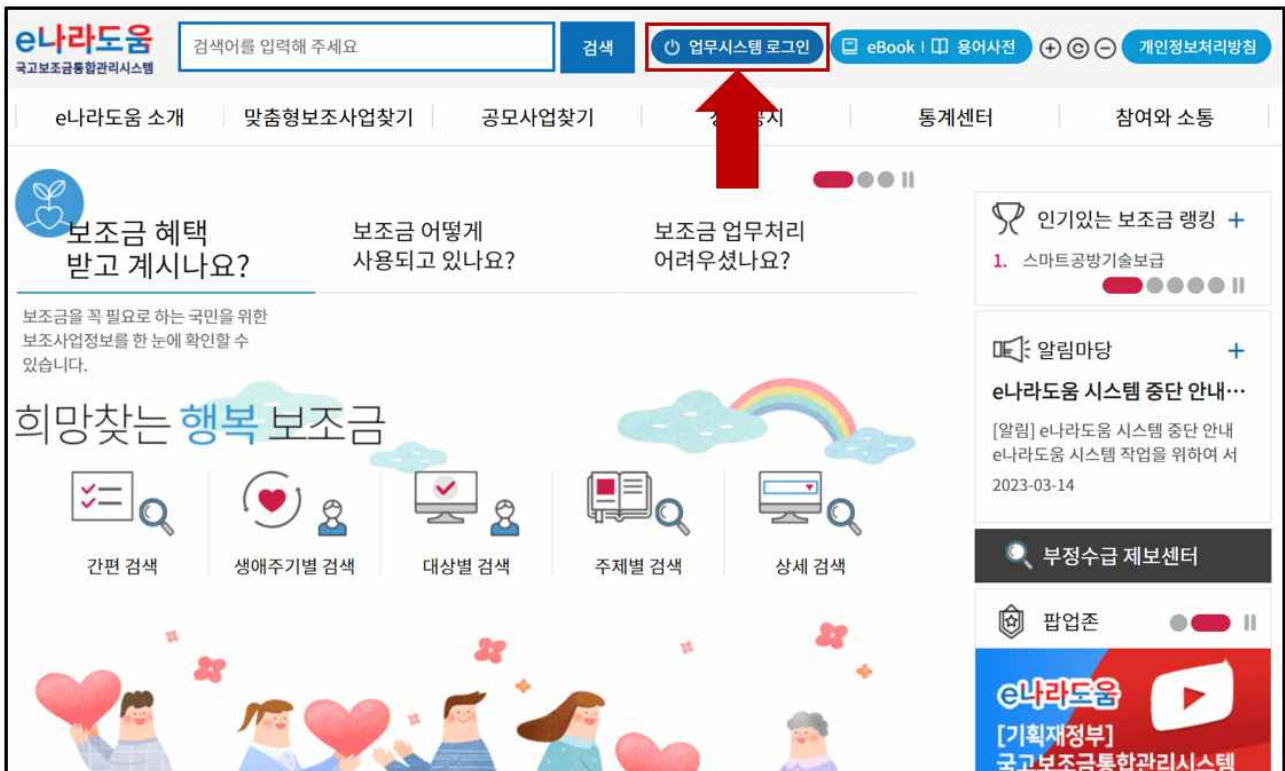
e나라도움
국고보조금통합관리시스템

검색어를 입력해 주세요

검색

업무시스템 로그인

eBook | 용어사전

개인정보처리방침

e나라도움 소개 | 맞춤형보조사업찾기 | 공모사업찾기 | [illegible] | 통계센터 | 참여와 소통

보조금 혜택 받고 계시나요?

보조금 어떻게 사용되고 있나요?

보조금 업무처리 어려우셨나요?

보조금을 꼭 필요로 하는 국민을 위한 보조사업정보를 한 눈에 확인할 수 있습니다.

희망찾는 행복 보조금

간편 검색

생애주기별 검색

대상별 검색

주제별 검색

상세 검색

인기있는 보조금 랭킹 +

1. 스마트공방기술보급

알림마당 +

e나라도움 시스템 중단 안내…

[알림] e나라도움 시스템 중단 안내 e나라도움 시스템 작업을 위하여 서

2023-03-14

부정수급 제보센터

팝업존

e나라도움

[기획재정부]
국고보조금통합관리시스템